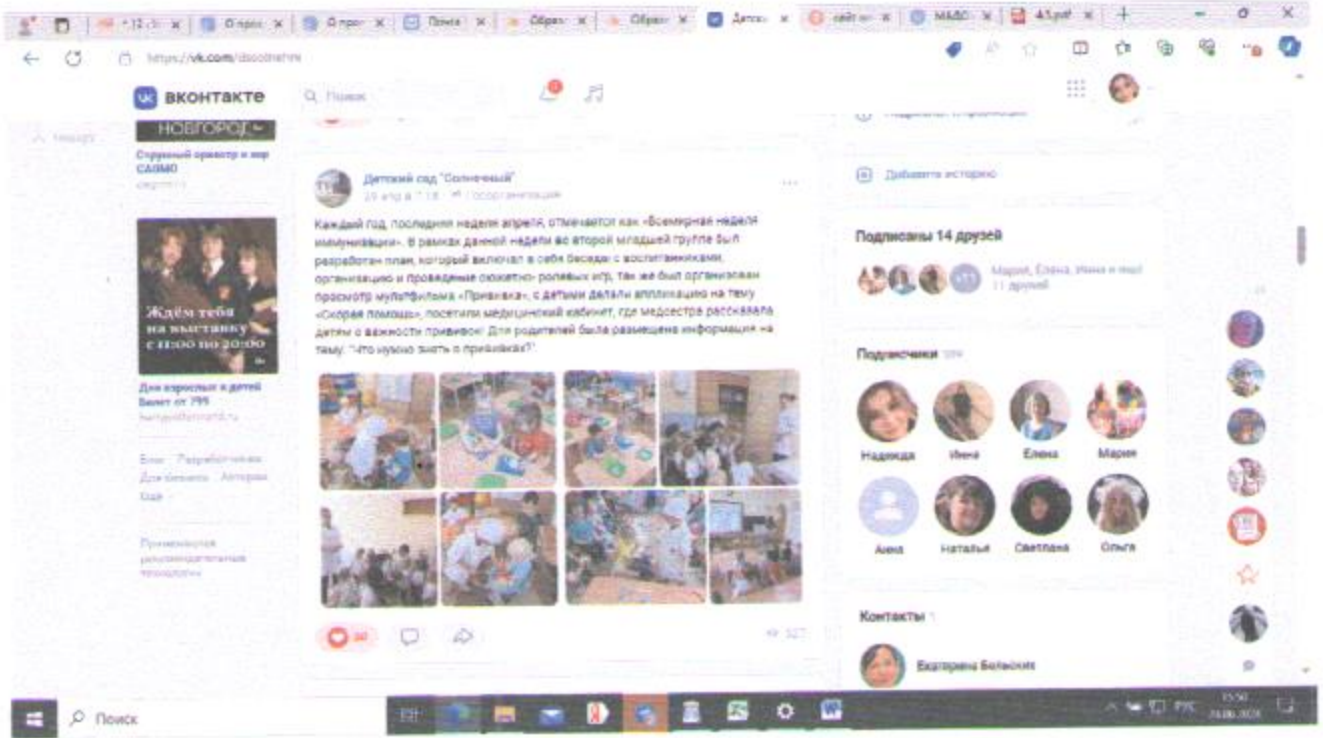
*12 О прос О прос Почта Образ Образ Детск сайт МБДО 45.pdf

https://vk.com/dsoolnehnr

вконтакте Поиск

Назад

НОВГОРОД

Струнный оркестр и хор САМИО

Ждём тебя на выставку с 11:00 по 20:00

Для взрослых и детей Билет от 799

Блог Разработчикам Для бизнеса Авторам Ещё

Применяются рекомендательные технологии

Детский сад "Солнечный"
29 апр в 7:18 · Госорганизация

Каждый год, последняя неделя апреля, отмечается как «Всемирная неделя иммунизации». В рамках данной недели во второй младшей группе был разработан план, который включал в себя беседы с воспитанниками, организацию и проведение сюжетно- ролевых игр, так же был организован просмотр мультфильма «Прививка», с детьми делали аппликацию на тему «Скорая помощь», посетили медицинский кабинет, где медсестра рассказала детям о важности прививок! Для родителей была размещена информация на тему: "Что нужно знать о прививках?"

34

327

Добавить историю

Подписаны 14 друзей

+11 Мария, Елена, Инна и ещё 11 друзей

Подписчики 199

Надежда Инна Елена Мария
Анна Наталья Светлана Ольга

Контакты 1

Екатерина Бельских

Поиск

РУС 15:50